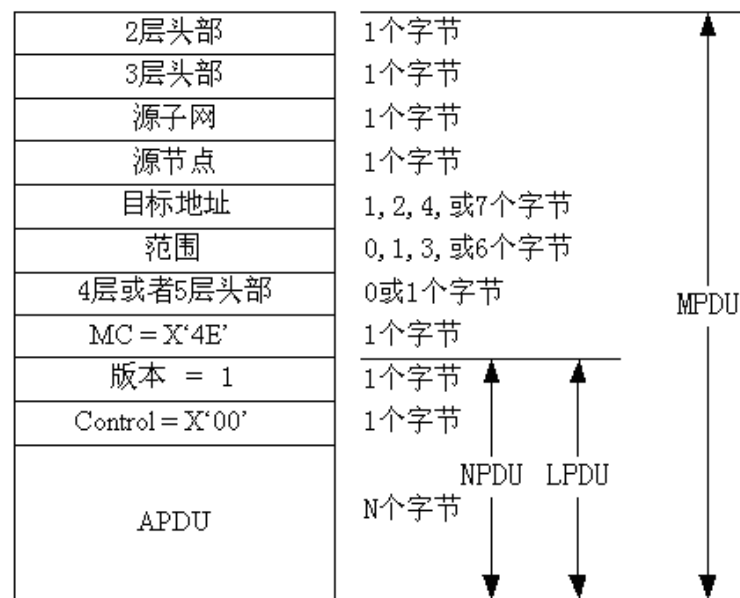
| | |
|---|---|
| 2层头部 | 1个字节 |
| 3层头部 | 1个字节 |
| 源子网 | 1个字节 |
| 源节点 | 1个字节 |
| 目标地址 | 1, 2, 4, 或7个字节 |
| 范围 | 0, 1, 3, 或6个字节 |
| 4层或者5层头部 | 0或1个字节 |
| MC = X‘4E’ | 1个字节 |
| 版本 = 1 | 1个字节 |
| Control = X‘00’ | 1个字节 |
| APDU | N个字节 |

NPDU LPDU

MPDU